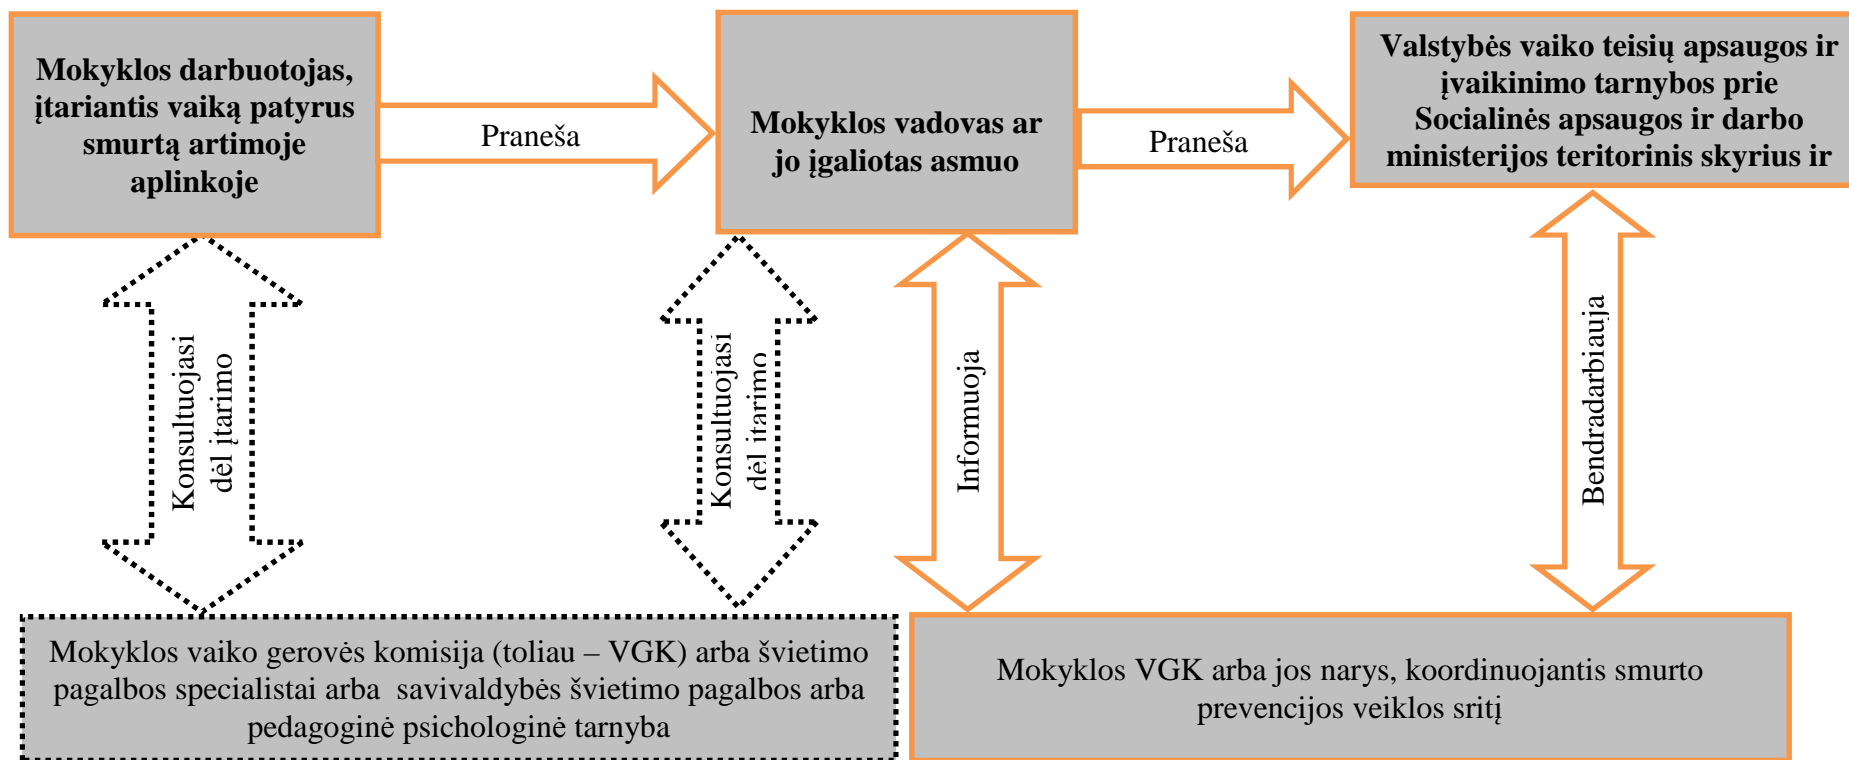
Mokyklos darbuotojas, įtariantis vaiką patyrus smurtą artimoje aplinkoje

Praneša

Mokyklos vadovas ar jo įgaliotas asmuo

Praneša

Valstybės vaiko teisių apsaugos ir įvaikinimo tarnybos prie Socialinės apsaugos ir darbo ministerijos teritorinis skyrius ir

Konsultuojasi dėl įtarimo

Konsultuojasi dėl įtarimo

Informuoja

Bendradarbiauja

Mokyklos vaiko gerovės komisija (toliau – VGK) arba švietimo pagalbos specialistai arba savivaldybės švietimo pagalbos arba pedagoginė psichologinė tarnyba

Mokyklos VGK arba jos narys, koordinuojantis smurto prevencijos veiklos sritį